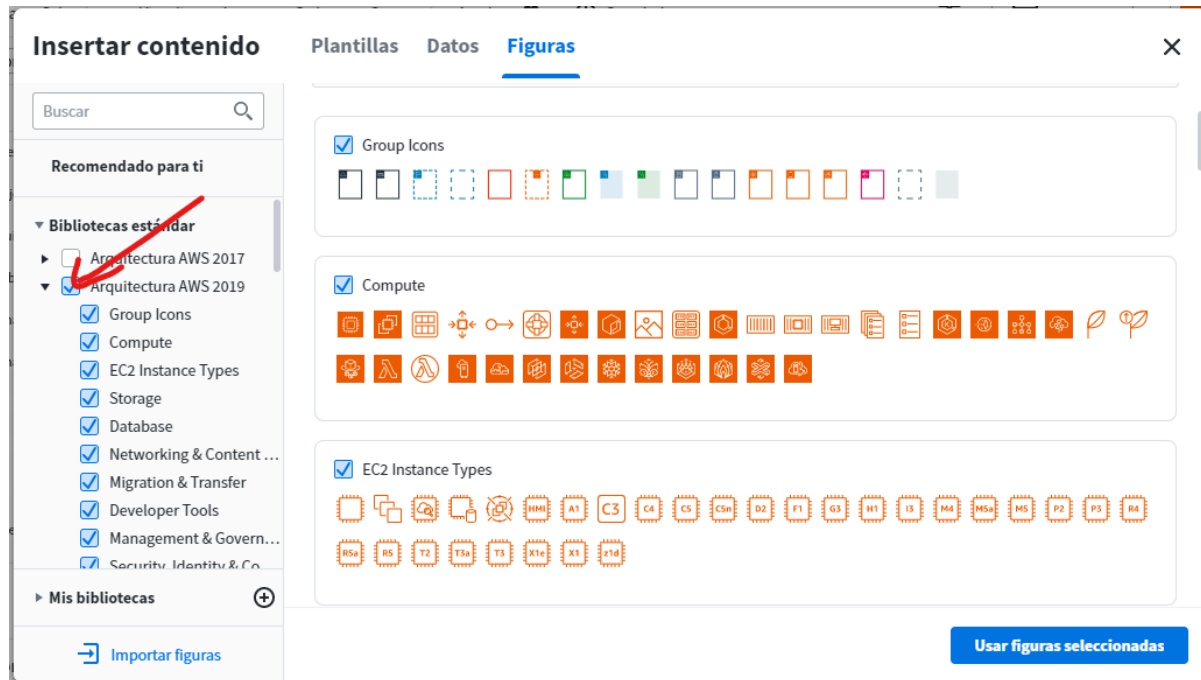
Insertar contenido

Plantillas Datos Figuras

Buscar

Recomendado para ti

Bibliotecas estándar

Arquitectura AWS 2017

Arquitectura AWS 2019

Group Icons

Compute

EC2 Instance Types

Storage

Database

Networking & Content ...

Migration & Transfer

Developer Tools

Management & Govern...

Security, Identity & Co...

Mis bibliotecas

Importar figuras

Group Icons

Compute

EC2 Instance Types

HMI A1 C3 C4 C5 C5n D2 F1 G3 H1 I3 M4 M5a M5 P2 P3 R4

R5a R5 T2 T3a T3 X1e X1 z1d

Usar figuras seleccionadas